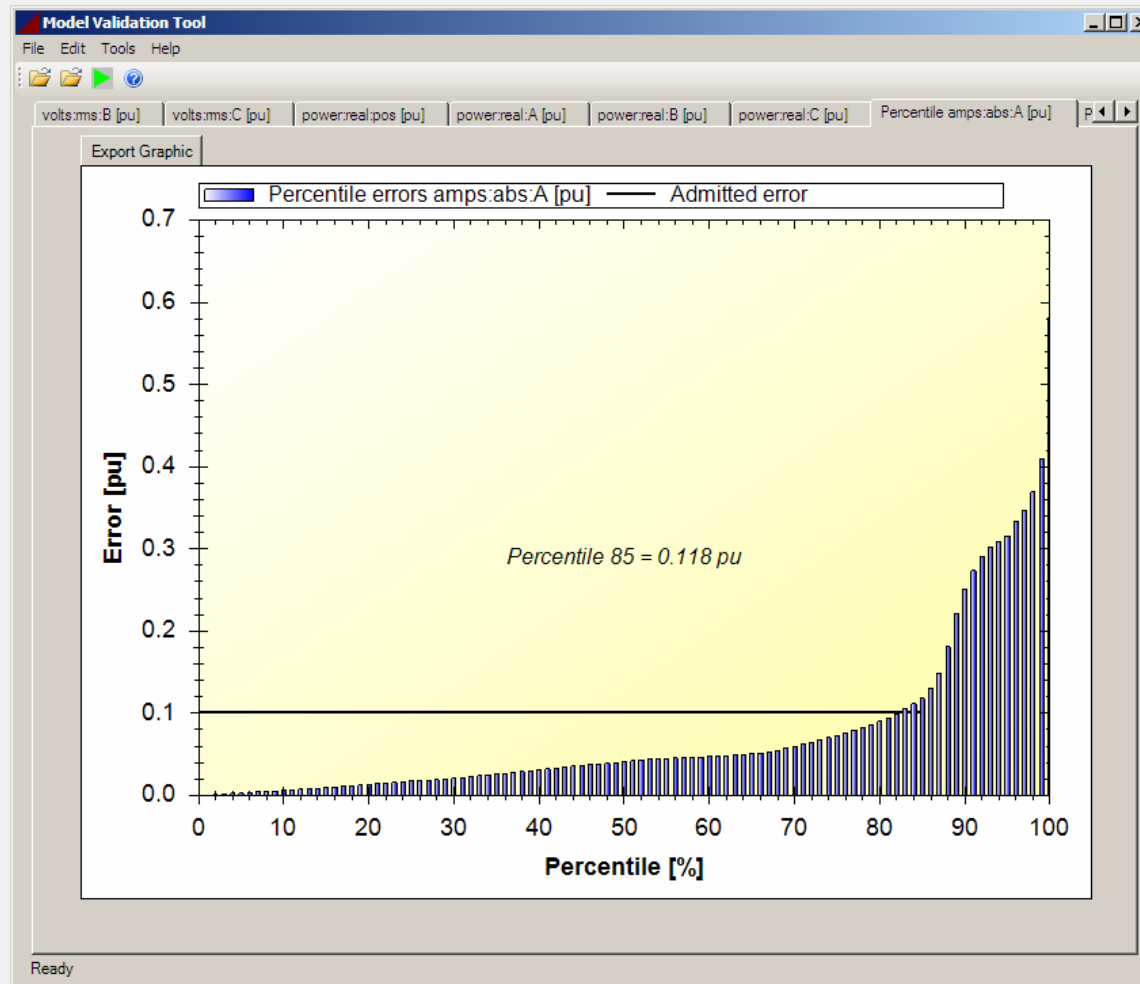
Model Validation Tool

File Edit Tools Help

volts:rms:B [pu] | volts:rms:C [pu] | power:real:pos [pu] | power:real:A [pu] | power:real:B [pu] | power:real:C [pu] | Percentile amps:abs:A [pu] | P

Export Graphic

Percentile errors amps:abs:A [pu]   Admitted error

0.7
0.6
0.5
0.4
0.3
0.2
0.1
0.0

Error [pu]

Percentile 85 = 0.118 pu

0 10 20 30 40 50 60 70 80 90 100

Percentile [%]

Ready